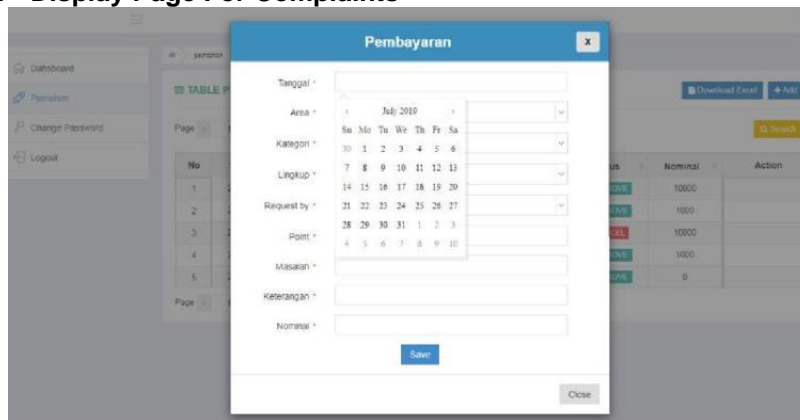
Display Page For Complaints

Dashboard
Pemohon
Change Password
Logout

pemohon

TABLE P

Page

Download Excel
+ Add
Search

| No | | us | Nominal | Action |
|---|---|---|---|---|
| 1 | | | 10000 | |
| 2 | | | 1000 | |
| 3 | | | 10000 | |
| 4 | | | 1000 | |
| 5 | | | 0 | |

Page

Pembayaran
x

Tanggal *
Area *
Kategori *
Lingkup *
Request by *
Point *
Masalah *
Keterangan *
Nominal *

‹ July 2019 ›

| Su | Mo | Tu | We | Th | Fr | Sa |
|---|---|---|---|---|---|---|
| 30 | 1 | 2 | 3 | 4 | 5 | 6 |
| 7 | 8 | 9 | 10 | 11 | 12 | 13 |
| 14 | 15 | 16 | 17 | 18 | 19 | 20 |
| 21 | 22 | 23 | 24 | 25 | 26 | 27 |
| 28 | 29 | 30 | 31 | 1 | 2 | 3 |
| 4 | 5 | 6 | 7 | 8 | 9 | 10 |

Save

Close